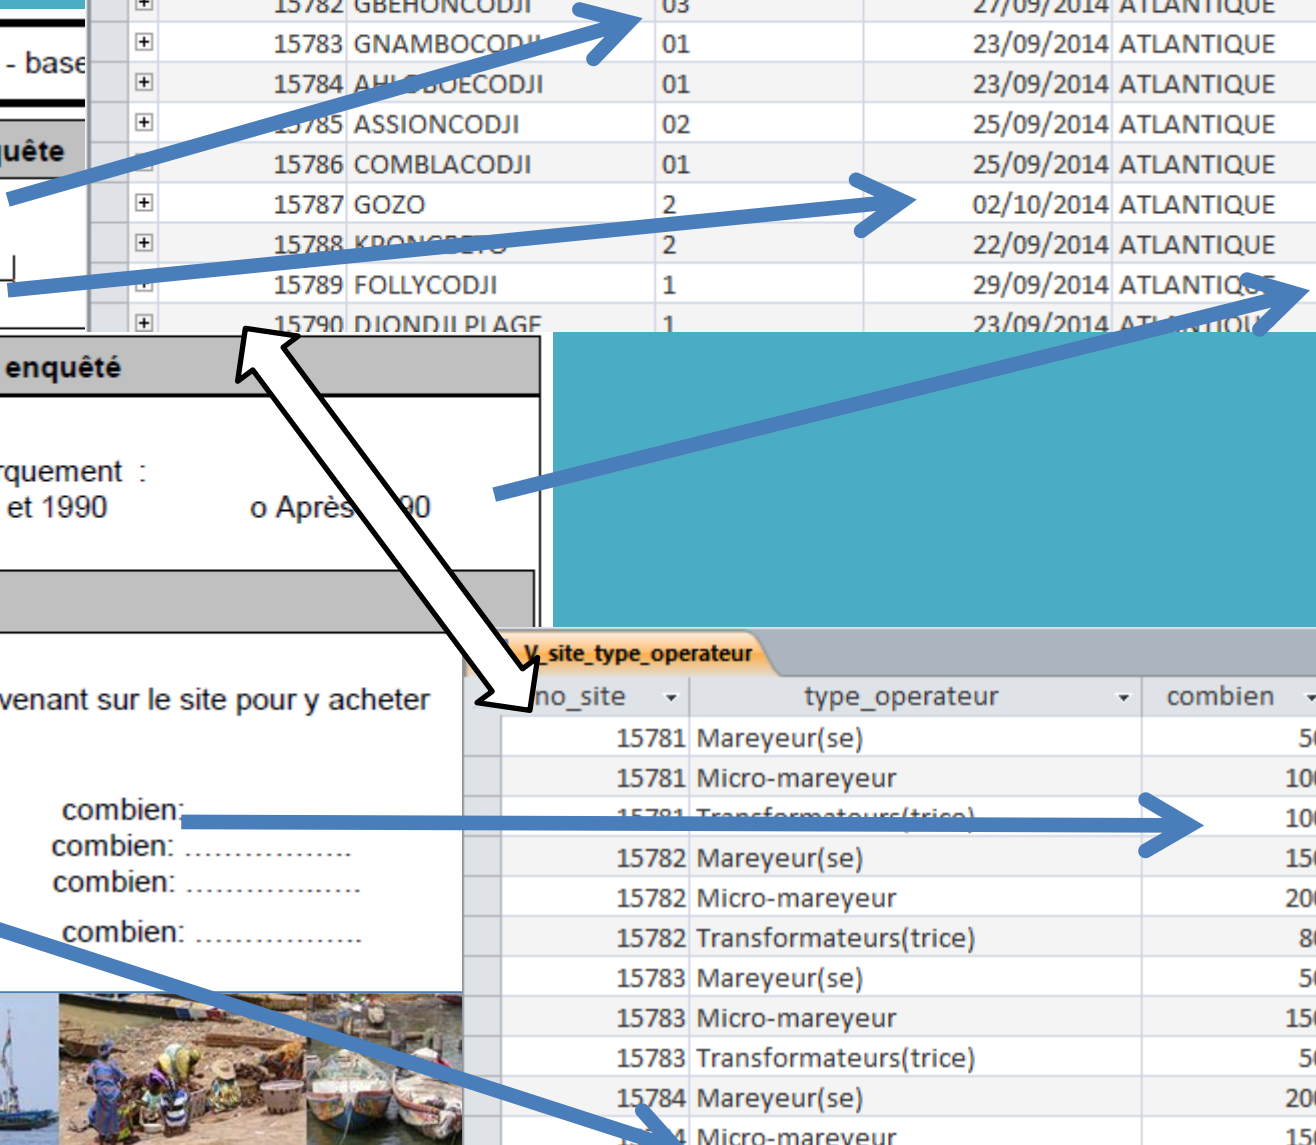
- base

quête

enquêté

rquement :
et 1990 o Après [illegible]90

venant sur le site pour y acheter

combien:
combien: ………………
combien: ………………
combien: ………………

| | | | | |
|---|---|---|---|---|
| ⊞ | 15782 | GBEHONCODJI | 03 | 27/09/2014 ATLANTIQUE |
| ⊞ | 15783 | GNAMBOCODJI | 01 | 23/09/2014 ATLANTIQUE |
| ⊞ | 15784 | AHLOBOECODJI | 01 | 23/09/2014 ATLANTIQUE |
| ⊞ | 15785 | ASSIONCODJI | 02 | 25/09/2014 ATLANTIQUE |
| ⊞ | 15786 | COMBLACODJI | 01 | 25/09/2014 ATLANTIQUE |
| ⊞ | 15787 | GOZO | 2 | 02/10/2014 ATLANTIQUE |
| ⊞ | 15788 | KRONGBETO | 2 | 22/09/2014 ATLANTIQUE |
| ⊞ | 15789 | FOLLYCODJI | 1 | 29/09/2014 ATLANTIQUE |
| ⊞ | 15790 | DJONDJI PLAGE | 1 | 23/09/2014 ATLANTIQUE |

V_site_type_operateur

| no_site | type_operateur | combien |
|---|---|---|
| 15781 | Mareyeur(se) | 50 |
| 15781 | Micro-mareyeur | 100 |
| 15781 | Transformateurs(trice) | 100 |
| 15782 | Mareyeur(se) | 150 |
| 15782 | Micro-mareyeur | 200 |
| 15782 | Transformateurs(trice) | 80 |
| 15783 | Mareyeur(se) | 50 |
| 15783 | Micro-mareyeur | 150 |
| 15783 | Transformateurs(trice) | 50 |
| 15784 | Mareyeur(se) | 200 |
| 15784 | Micro-mareyeur | 15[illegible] |